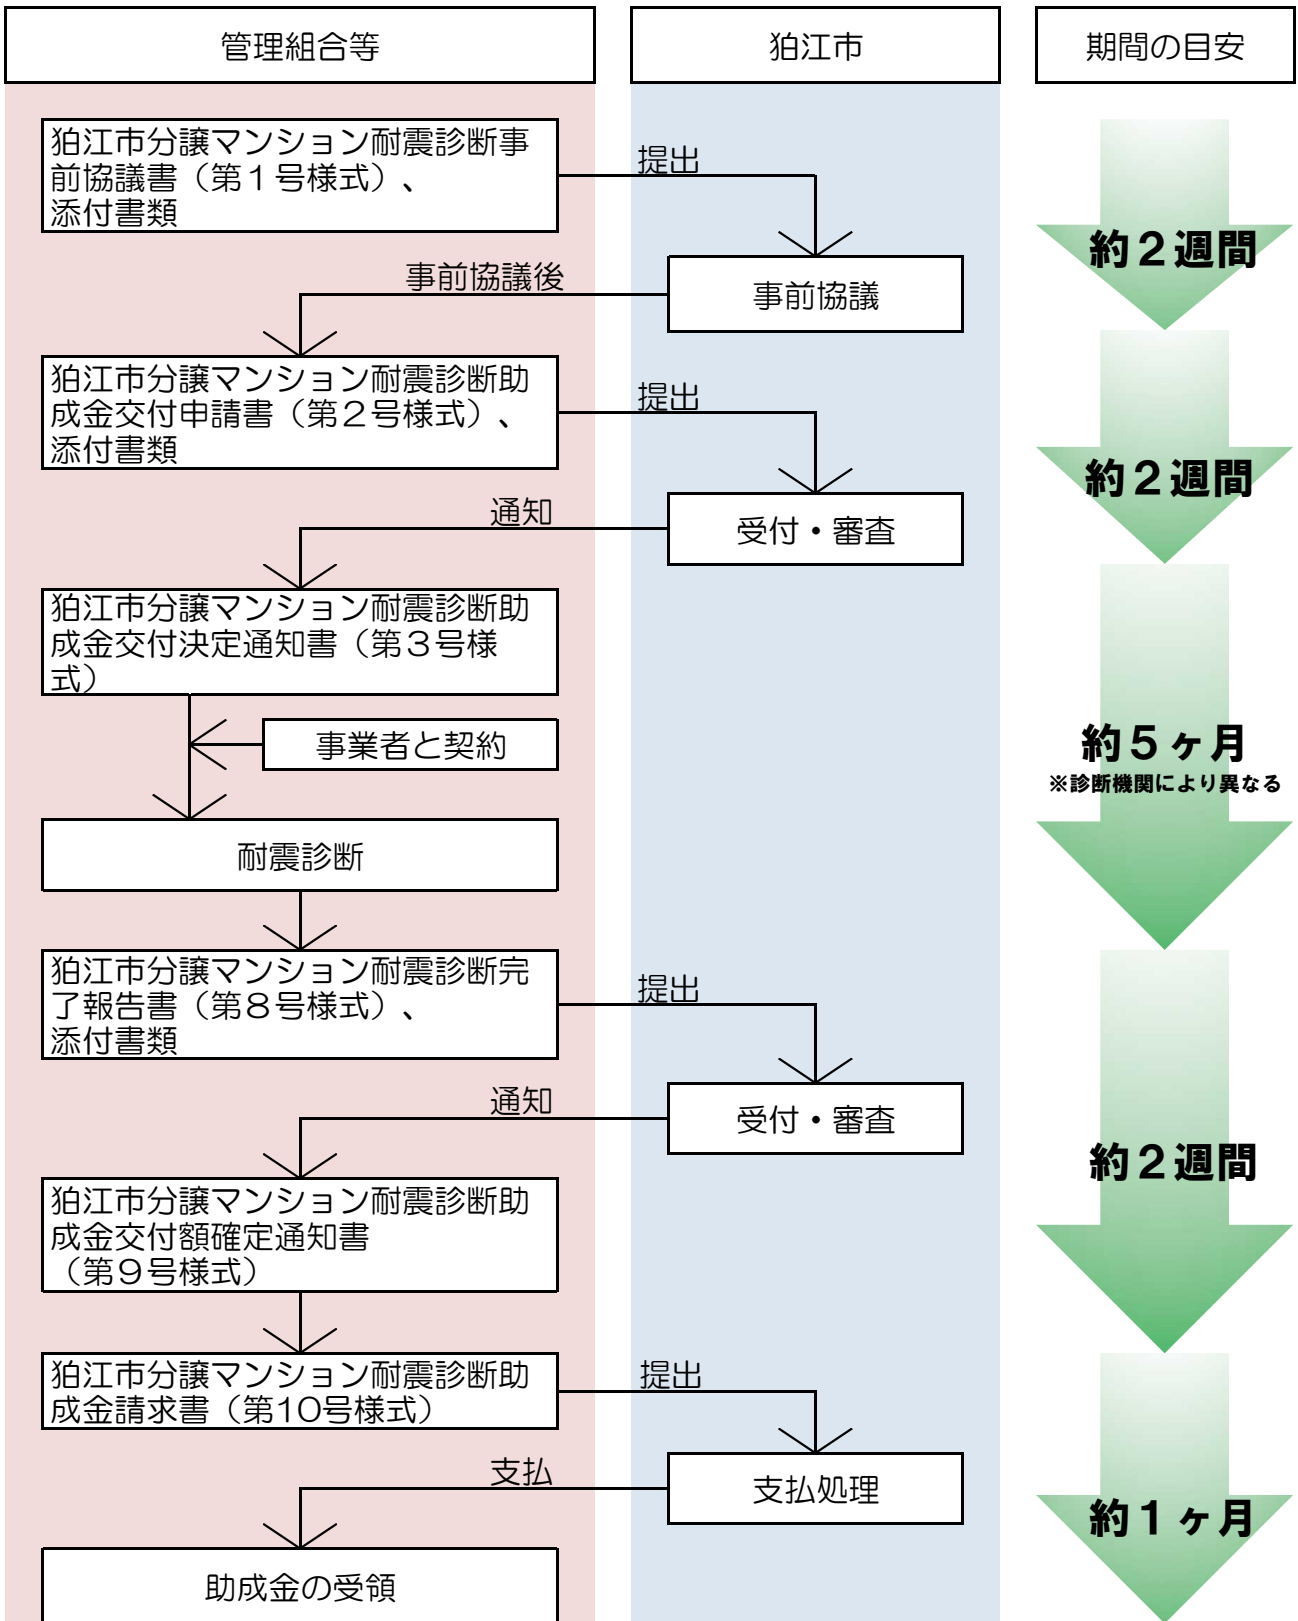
管理組合等

狛江市

期間の目安

狛江市分譲マンション耐震診断事前協議書（第１号様式）、添付書類

提出

事前協議

約２週間

事前協議後

狛江市分譲マンション耐震診断助成金交付申請書（第２号様式）、添付書類

提出

受付・審査

約２週間

通知

狛江市分譲マンション耐震診断助成金交付決定通知書（第３号様式）

事業者と契約

約５ヶ月
※診断機関により異なる

耐震診断

狛江市分譲マンション耐震診断完了報告書（第８号様式）、添付書類

提出

受付・審査

通知

約２週間

狛江市分譲マンション耐震診断助成金交付額確定通知書（第９号様式）

狛江市分譲マンション耐震診断助成金請求書（第10号様式）

提出

支払処理

支払

約１ヶ月

助成金の受領